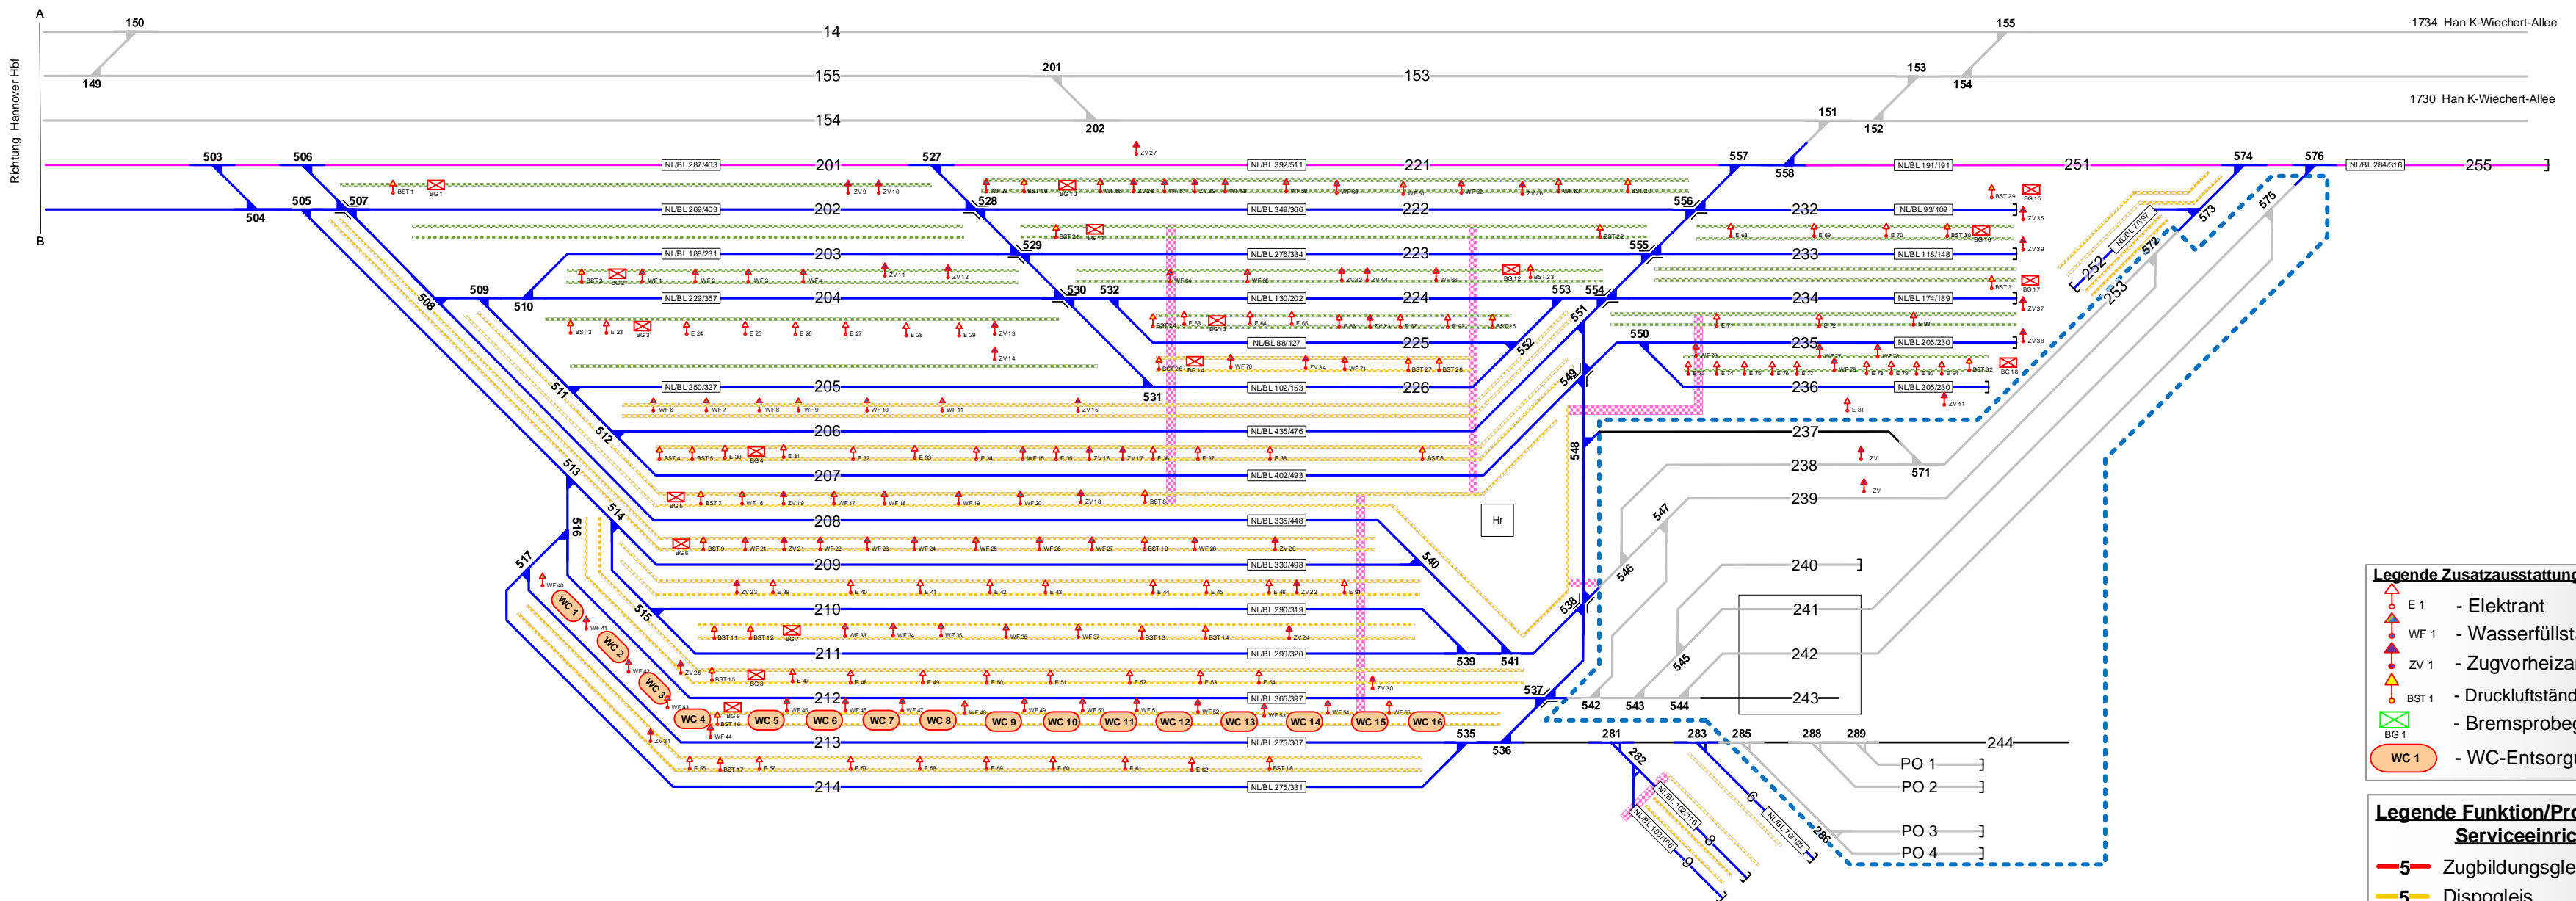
A
Richtung Hannover Hbf
B

150
149
14
155
201
202
155
153
154
153
152
151
1734 Han K-Wiechert-Allee
1730 Han K-Wiechert-Allee

503
506
504
505
507
NL/BL 287/403
201
527
NL/BL 392/511
221
557
558
NL/BL 191/191
251
574
576
NL/BL 284/316
255
NL/BL 269/403
202
528
NL/BL 349/366
222
556
232
NL/BL 93/109
573
575
NL/BL 188/231
203
529
NL/BL 276/334
223
555
233
NL/BL 118/148
252
572
253
NL/BL 70/97
509
510
NL/BL 229/357
204
530
532
NL/BL 130/202
224
553
554
234
NL/BL 174/189
508
NL/BL 88/127
225
552
551
550
235
NL/BL 205/230
NL/BL 250/327
205
531
NL/BL 102/153
226
549
236
NL/BL 205/230
511
512
NL/BL 435/476
206
237
548
NL/BL 402/493
207
238
571
239
513
514
208
NL/BL 335/448
Hr
547
516
517
209
NL/BL 330/498
540
546
240
210
NL/BL 290/319
515
538
241
211
NL/BL 290/320
539
541
545
242
212
NL/BL 365/397
537
542
543
544
243
WC 1
WC 2
WC 3
WC 4
WC 5
WC 6
WC 7
WC 8
WC 9
WC 10
WC 11
WC 12
WC 13
WC 14
WC 15
WC 16
213
NL/BL 275/307
535
536
281
283
285
288
289
244
282
PO 1
PO 2
PO 3
PO 4
286
214
NL/BL 275/331
NL/BL 102/116
NL/BL 103/106
NL/BL 70/103
6
8
9

Legende Zusatzausstattung
E 1 - Elektrant
WF 1 - Wasserfüllst
ZV 1 - Zugvorheiza
BST 1 - Druckluftständ
BG 1 - Bremsprobe
WC 1 - WC-Entsorg

Legende Funktion/Pro
Serviceeinric
5 Zugbildungsgle
5 Dispogleis